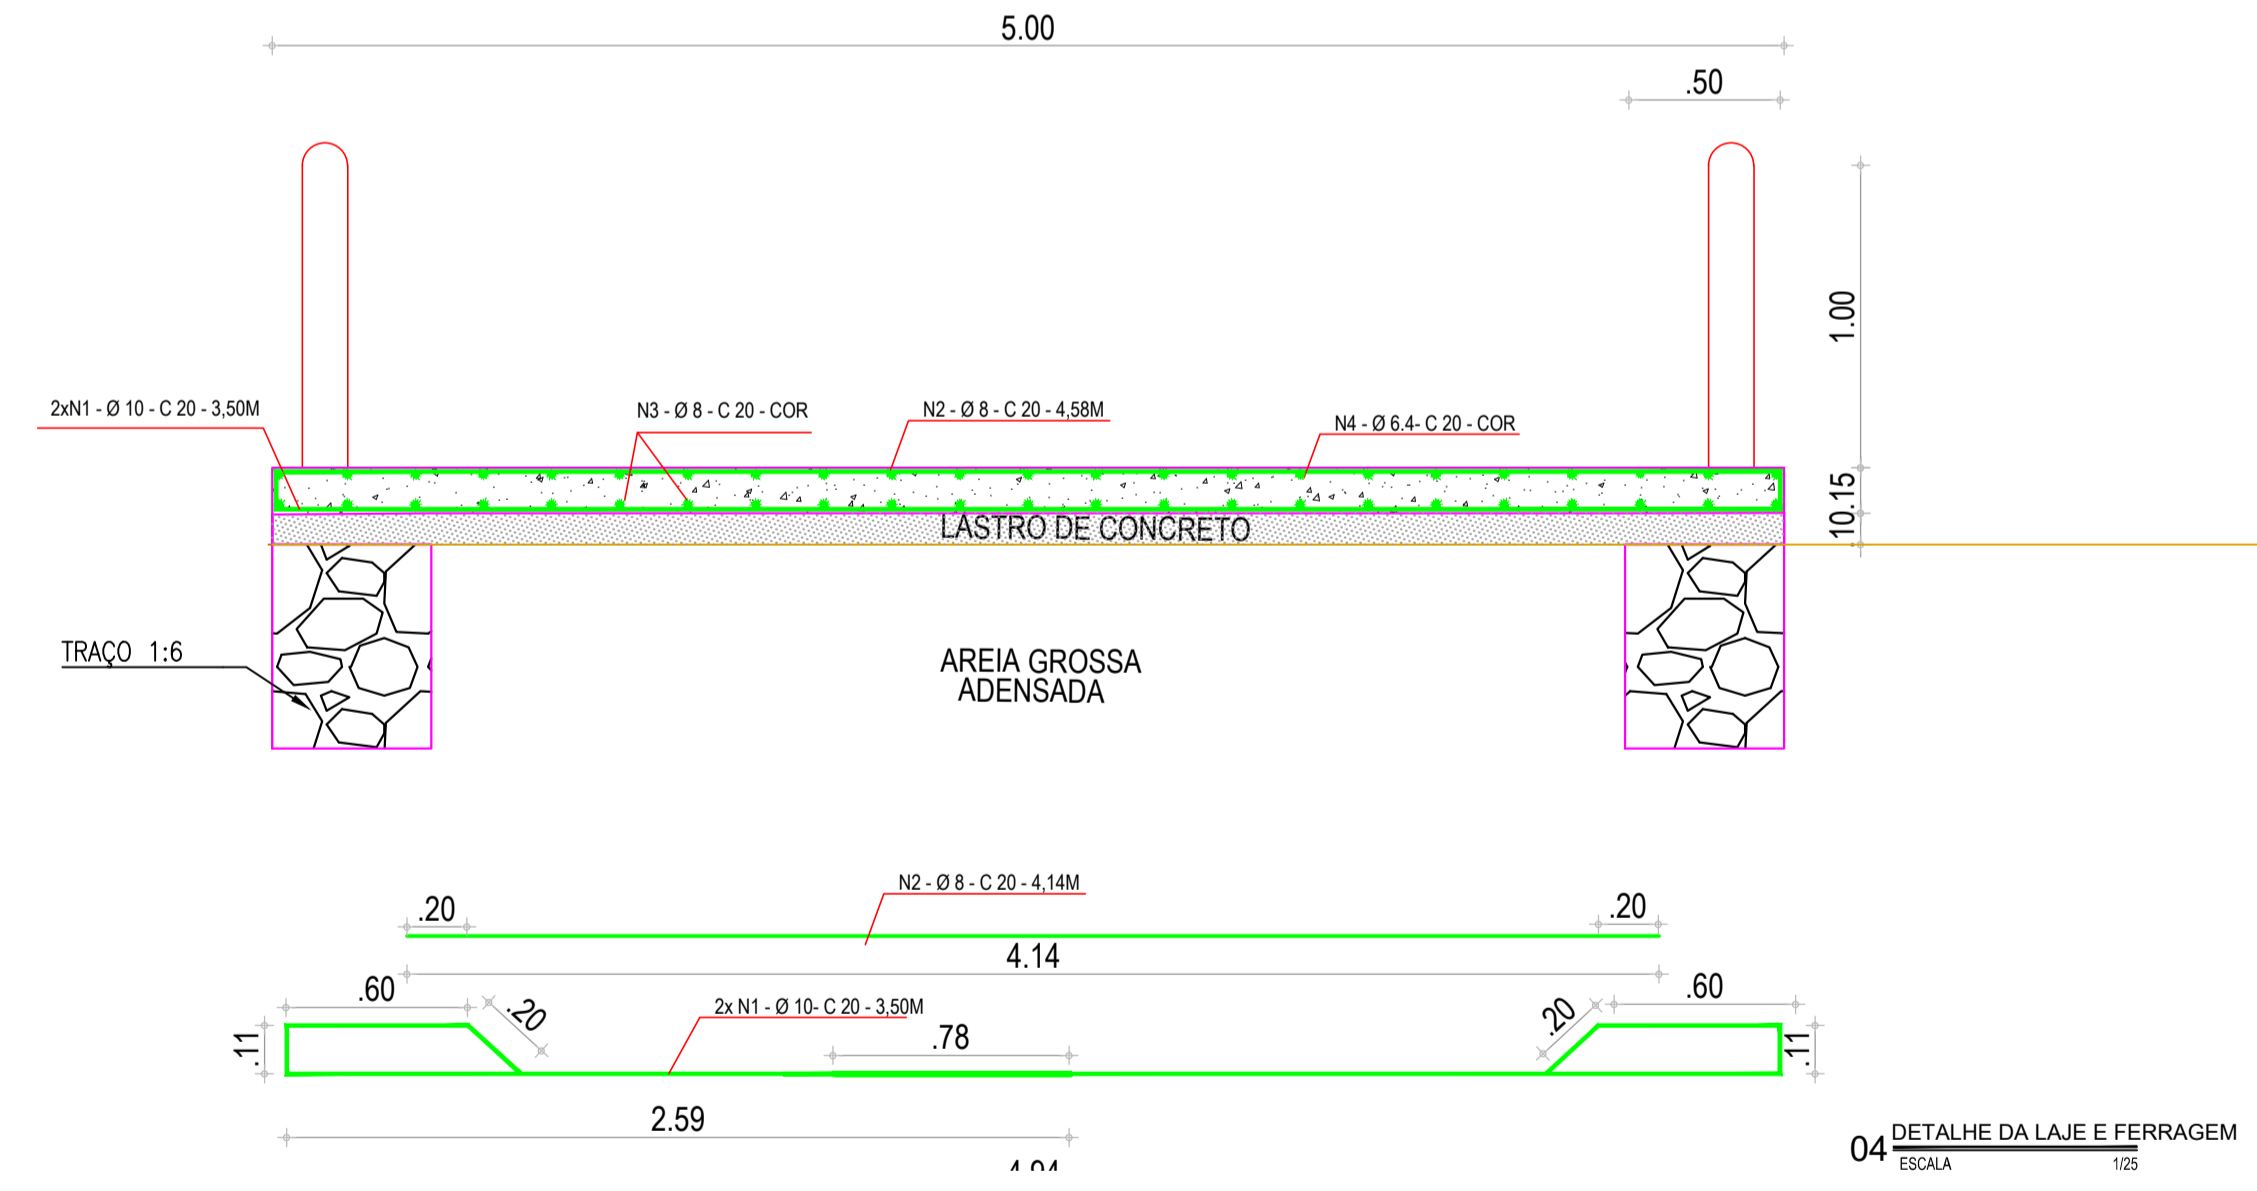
5.00

.50

1.00

2xN1 - Ø 10 - C 20 - 3,50M

N3 - Ø 8 - C 20 - COR

N2 - Ø 8 - C 20 - 4,58M

N4 - Ø 6.4- C 20 - COR

LASTRO DE CONCRETO

10.15

TRAÇO 1:6

AREIA GROSSA
ADENSADA

N2 - Ø 8 - C 20 - 4,14M

.20

.20

4.14

.60

.20

2x N1 - Ø 10- C 20 - 3,50M

.20

.60

.11

.78

.11

2.59

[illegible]

04 DETALHE DA LAJE E FERRAGEM
ESCALA 1/25